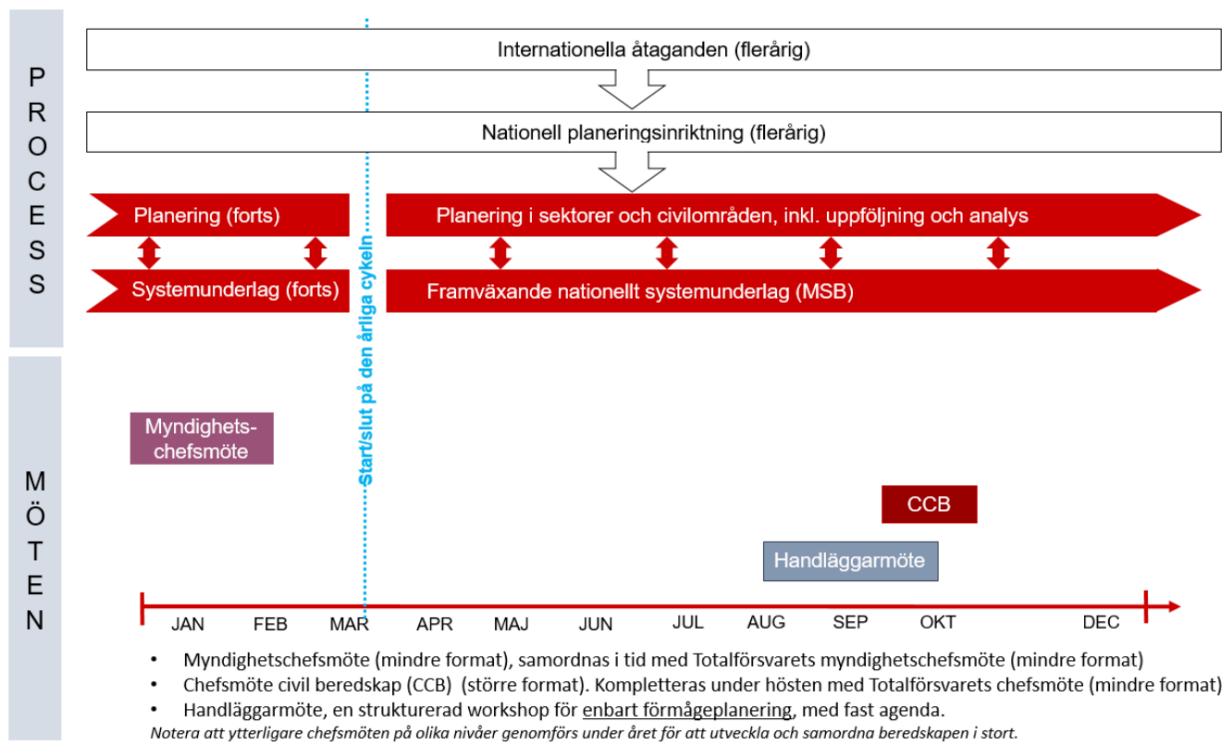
PROCESS

Internationella åtaganden (flerårig)

Nationell planeringsinriktning (flerårig)

Planering (forts)

Systemunderlag (forts)

Start/slut på den årliga cykeln

Planering i sektorer och civilområden, inkl. uppföljning och analys

Framväxande nationellt systemunderlag (MSB)

MÖTEN

Myndighets-chefsmöte

CCB

Handläggarmöte

JAN FEB MAR APR MAJ JUN JUL AUG SEP OKT DEC

• Myndighetschefsmöte (mindre format), samordnas i tid med Totalförsvarets myndighetschefsmöte (mindre format)
• Chefsmöte civil beredskap (CCB) (större format). Kompletteras under hösten med Totalförsvarets chefsmöte (mindre format)
• Handläggarmöte, en strukturerad workshop för enbart förmågeplanering, med fast agenda.
Notera att ytterligare chefsmöten på olika nivåer genomförs under året för att utveckla och samordna beredskapen i stort.